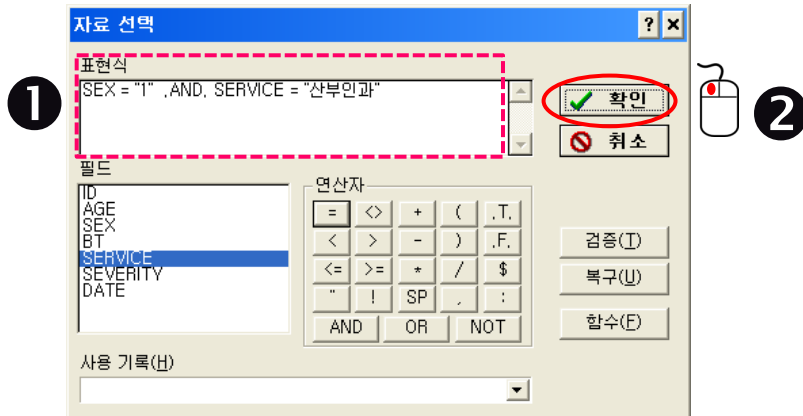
자료 선택

?
×

❶

표현식
SEX = "1" .AND. SERVICE = "산부인과"

확인
취소

❷

필드
ID
AGE
SEX
BT
SERVICE
SEVERITY
DATE

연산자
| = | <> | + | ( | .T. |
|---|---|---|---|---|
| < | > | - | ) | .F. |
| <= | >= | * | / | $ |
| " | ! | SP | , | : |
| AND | OR | NOT | | |

검증(T)
복구(U)
함수(F)

사용 기록(H)